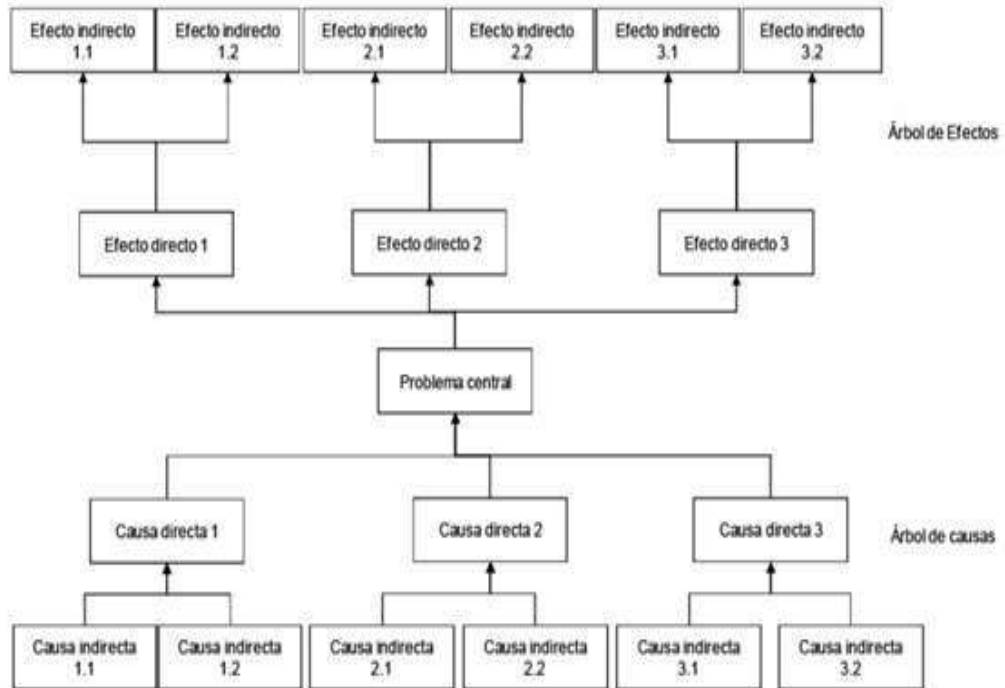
Efecto indirecto 1.1

Efecto indirecto 1.2

Efecto indirecto 2.1

Efecto indirecto 2.2

Efecto indirecto 3.1

Efecto indirecto 3.2

Árbol de Efectos

Efecto directo 1

Efecto directo 2

Efecto directo 3

Problema central

Causa directa 1

Causa directa 2

Causa directa 3

Árbol de causas

Causa indirecta 1.1

Causa indirecta 1.2

Causa indirecta 2.1

Causa indirecta 2.2

Causa indirecta 3.1

Causa indirecta 3.2